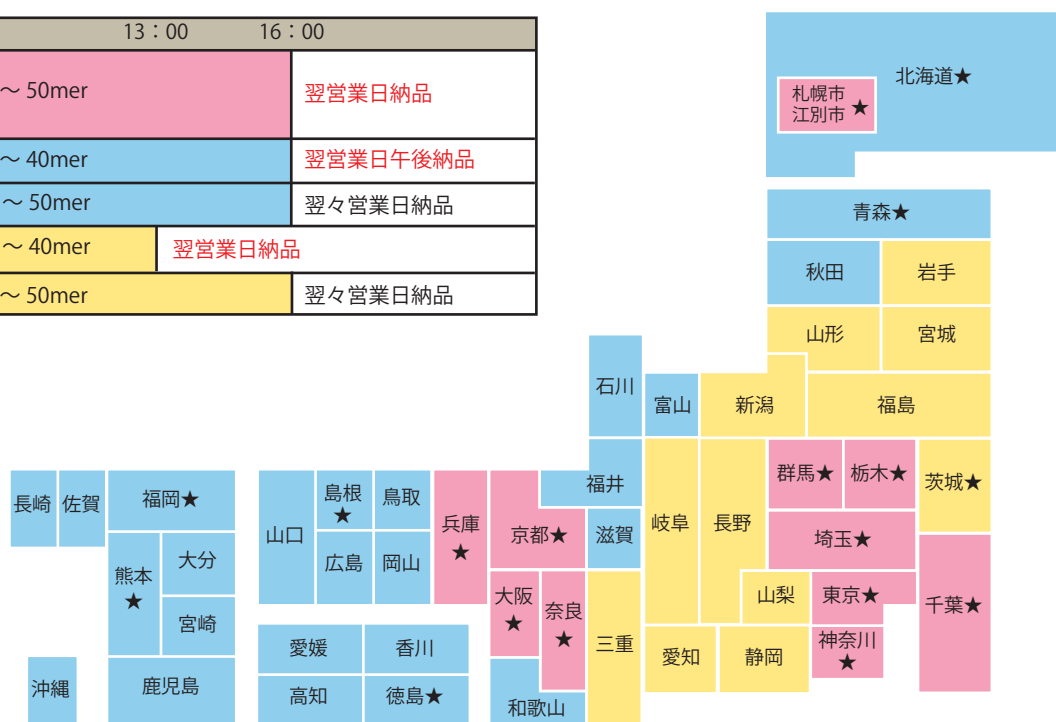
| 13：00 | 16：00 |
|---|---|
| ～ 50mer | 翌営業日納品 |
| ～ 40mer | 翌営業日午後納品 |
| ～ 50mer | 翌々営業日納品 |
| ～ 40mer | 翌営業日納品 |
| ～ 50mer | 翌々営業日納品 |

北海道★
札幌市 江別市 ★
青森★
秋田
岩手
山形
宮城
石川
富山
新潟
福島
群馬★
栃木★
茨城★
福井
岐阜
長野
埼玉★
千葉★
山梨
東京★
神奈川 ★
静岡
愛知
三重
滋賀
京都★
兵庫 ★
大阪 ★
奈良 ★
和歌山
鳥取
島根 ★
岡山
広島
山口
香川
愛媛
徳島★
高知
福岡★
佐賀
長崎
大分
熊本 ★
宮崎
鹿児島
沖縄